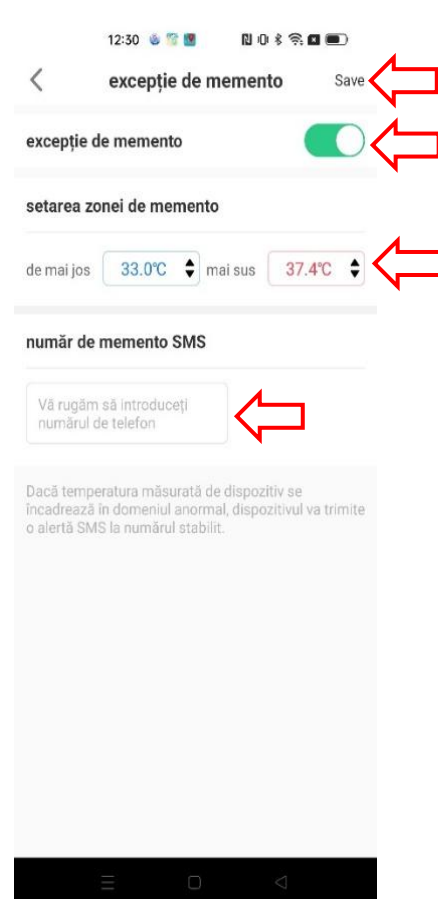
12:30

excepție de memento

Save

excepție de memento

setarea zonei de memento

de mai jos 33.0℃ mai sus 37.4℃

număr de memento SMS

Vă rugăm să introduceți numărul de telefon

Dacă temperatura măsurată de dispozitiv se încadrează în domeniul anormal, dispozitivul va trimite o alertă SMS la numărul stabilit.